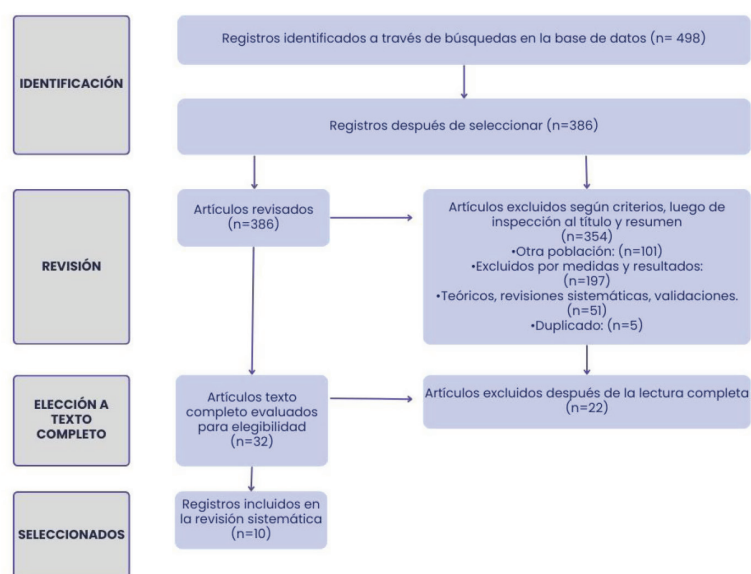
IDENTIFICACIÓN

Registros identificados a través de búsquedas en la base de datos (n= 498)

Registros después de seleccionar (n=386)

REVISIÓN

Artículos revisados (n=386)

Artículos excluidos según criterios, luego de inspección al título y resumen (n=354)
•Otra población: (n=101)
•Excluidos por medidas y resultados: (n=197)
•Teóricos, revisiones sistemáticas, validaciones. (n=51)
•Duplicado: (n=5)

ELECCIÓN A TEXTO COMPLETO

Artículos texto completo evaluados para elegibilidad (n=32)

Artículos excluidos después de la lectura completa (n=22)

SELECCIONADOS

Registros incluidos en la revisión sistemática (n=10)